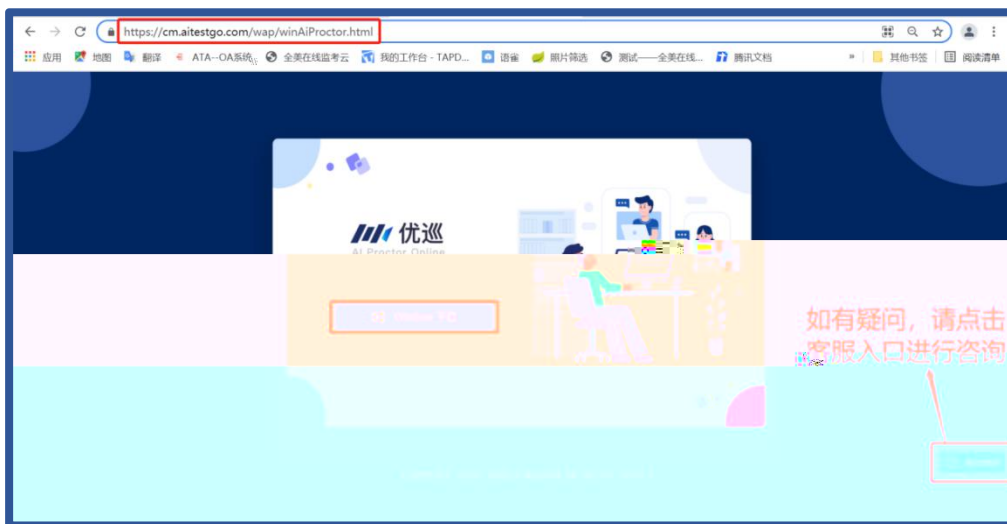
https://cm.aitestgo.com/wap/winAiProctor.html

应用 地图 翻译 ATA--OA系统 全美在线监考云 我的工作台 - TAPD... 语雀 照片筛选 测试——全美在线... 腾讯文档 » 其他书签 阅读清单

优巡
AI Proctor Online

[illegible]

如有疑问，请点击
客服入口进行咨询

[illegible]